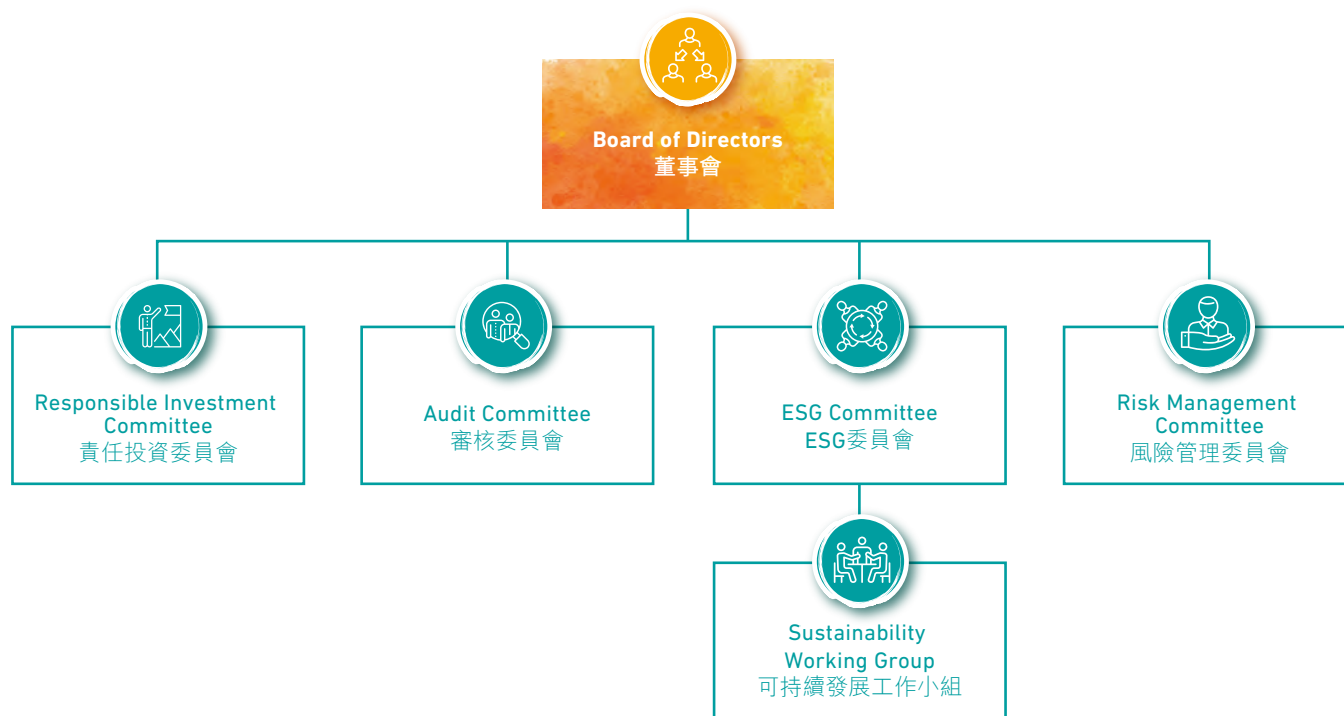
Board of Directors
董事會

Responsible Investment Committee
責任投資委員會

Audit Committee
審核委員會

ESG Committee
ESG委員會

Risk Management Committee
風險管理委員會

Sustainability Working Group
可持續發展工作小組